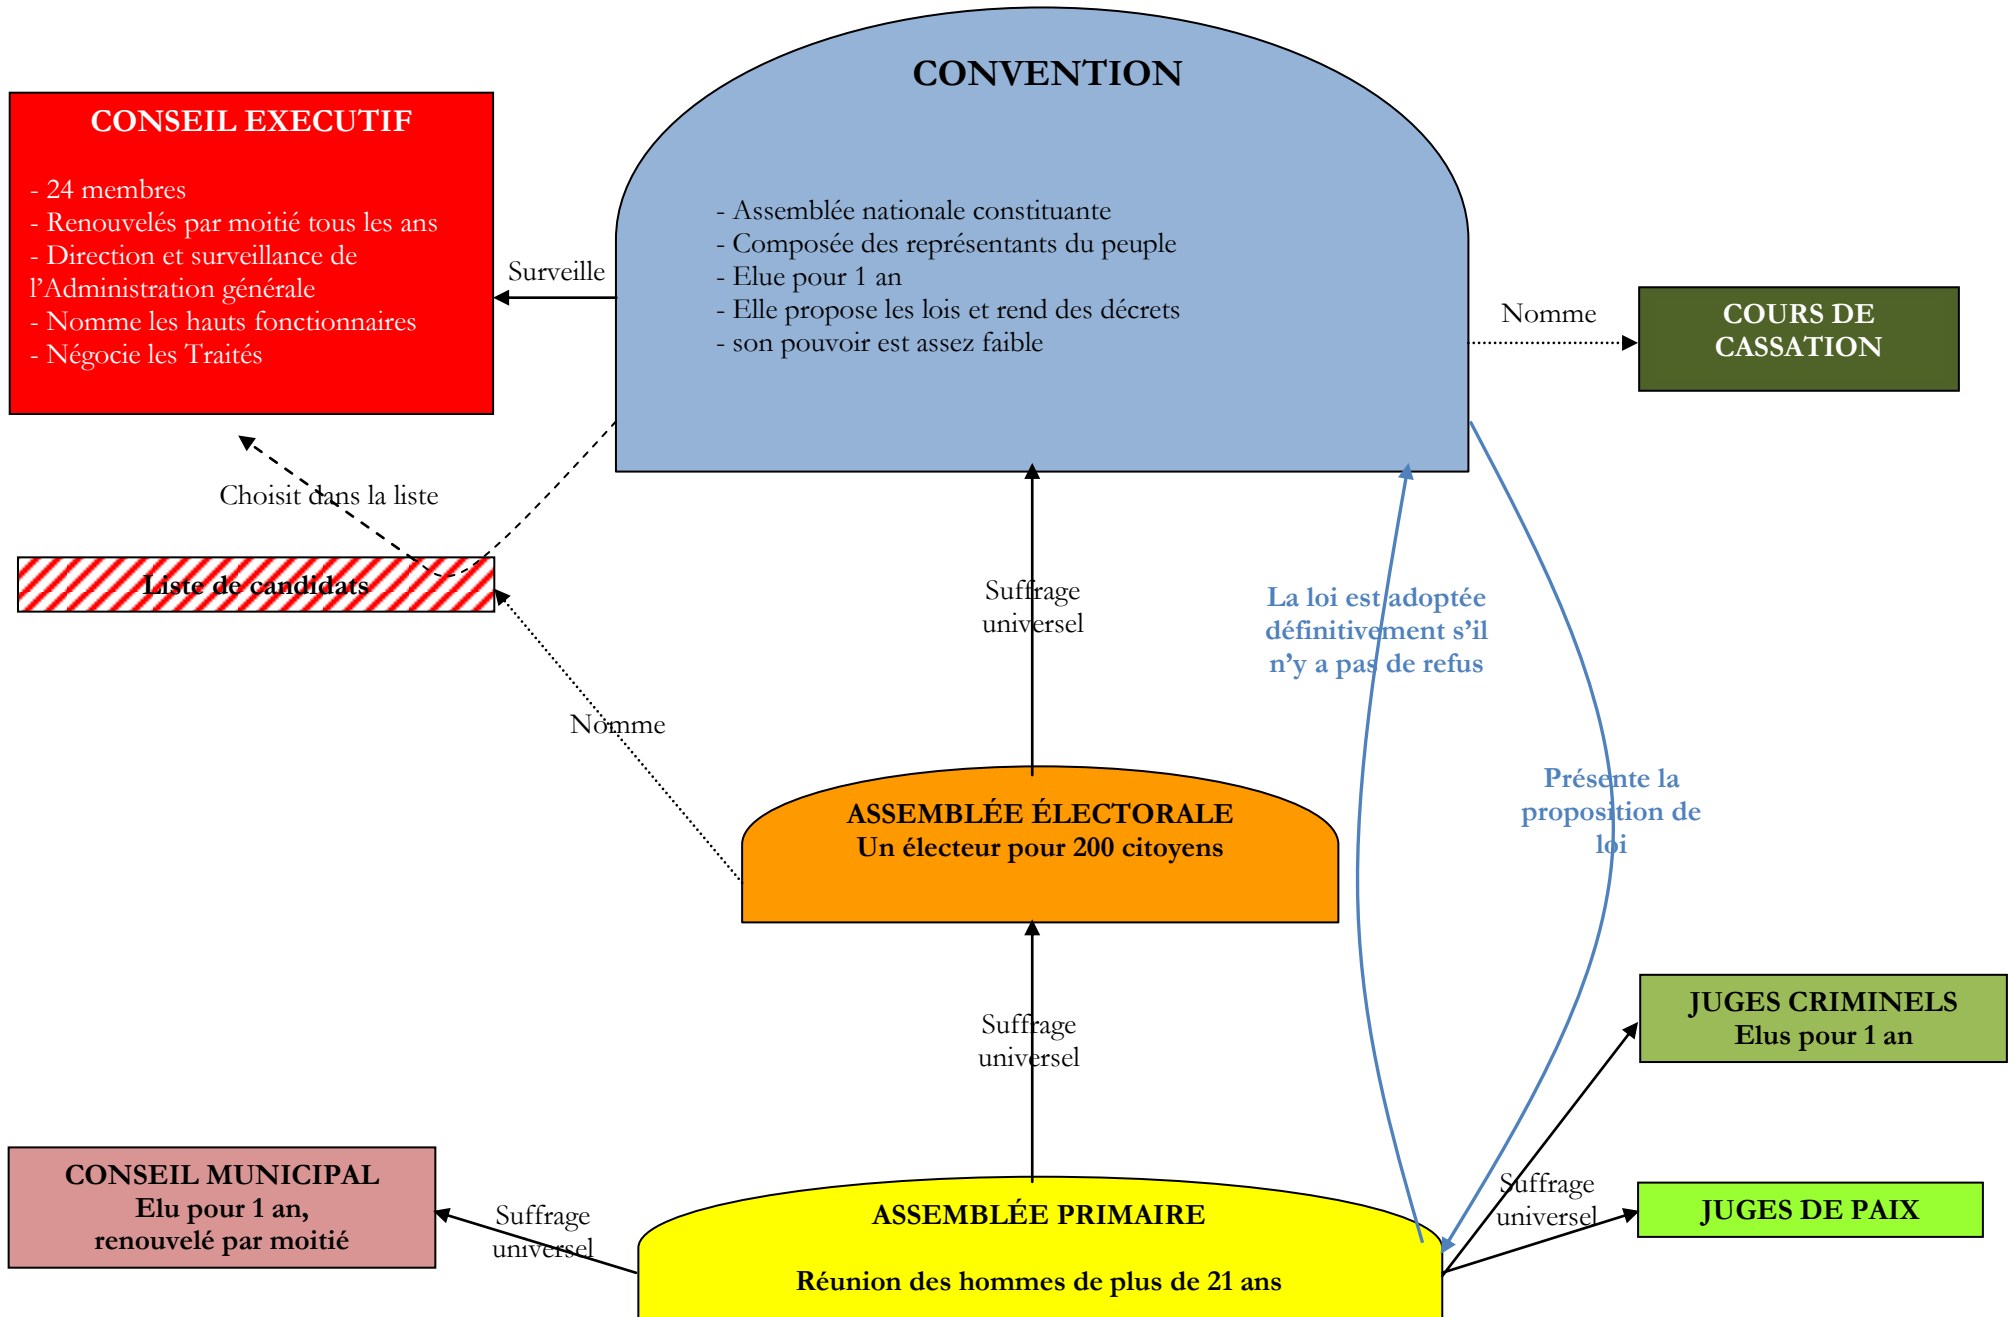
CONVENTION

- Assemblée nationale constituante
- Composée des représentants du peuple
- Elue pour 1 an
- Elle propose les lois et rend des décrets
- son pouvoir est assez faible

CONSEIL EXECUTIF

- 24 membres
- Renouvelés par moitié tous les ans
- Direction et surveillance de l'Administration générale
- Nomme les hauts fonctionnaires
- Négocie les Traités

Surveille

Nomme

COURS DE CASSATION

Choisit dans la liste

Liste de candidats

Suffrage universel

La loi est adoptée définitivement s'il n'y a pas de refus

Nomme

Présente la proposition de loi

ASSEMBLÉE ÉLECTORALE
Un électeur pour 200 citoyens

Suffrage universel

JUGES CRIMINELS
Elus pour 1 an

Suffrage universel

JUGES DE PAIX

CONSEIL MUNICIPAL
Elu pour 1 an,
renouvelé par moitié

Suffrage universel

ASSEMBLÉE PRIMAIRE

Réunion des hommes de plus de 21 ans